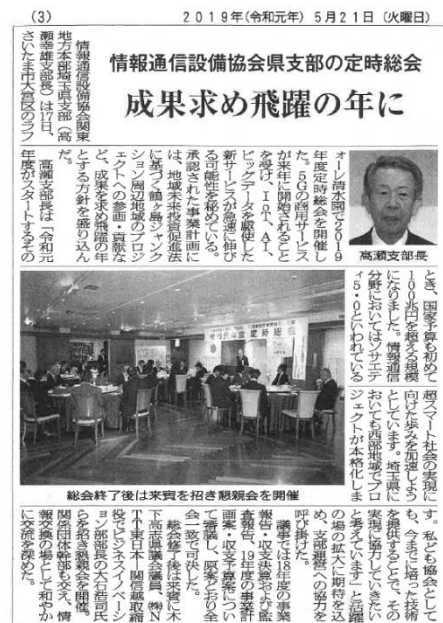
(3)　2019年(令和元年) 5月21日 (火曜日)

情報通信設備協会県支部の定時総会

成果求め飛躍の年に

情報通信設備協会関東地方本部埼玉県支部（高瀬幸雄支部長）は17日、さいたま市大宮区のラフォーレ清水園で2019年度定時総会を開催した。5Gの商用サービスが来年に開始されることを受け、IoT、AI、ビッグデータも急速に伸びる可能性を秘めている。承認された事業計画には、地域未来投資促進法に基づく鶴ケ島ジャンクション周辺地域のプロジェクトへの参画・貢献など、成果を求め飛躍の年とする方針を盛り込んだ。

高瀬支部長は「令和元年度がスタートするとき、国家予算も初めて100兆円を超える規模になっている。情報通信分野においてもソサエティ5・0といわれている超スマート社会の実現に向け歩みを加速しようとしている。埼玉県においても西部地域でプロジェクトが本格化します。私ども協会としても、今までに培った技術を提供することで、その実現に協力していきたいと考えています」と活躍の場の拡大に期待を込め、支部会員への協力を呼び掛けた。

議事では18年度の事業報告・収支決算および監査報告、19年度の事業計画案・収支予算案について審議し、原案どおり全会一致で可決した。

総会終了後は来賓に木下高志県議会議員、(株)NTT東日本－関信越取締役ビジネスイノベーション部部長の大谷浩司氏らを招き懇親会を開催。関係団体幹部らも交え、情報交換の場として和やかに交流を深めた。

高瀬支部長

総会終了後は来賓を招き懇親会を開催